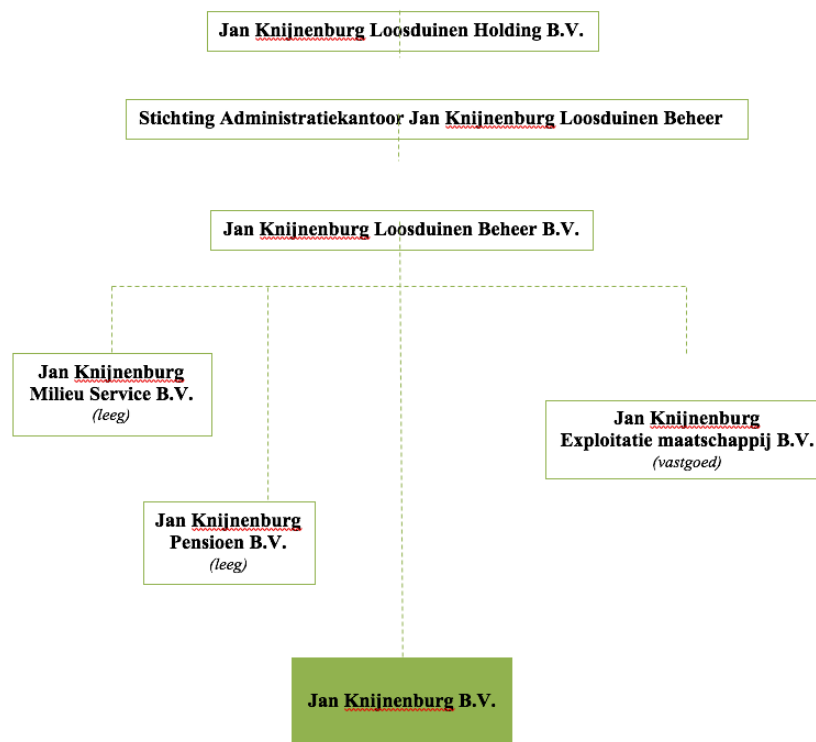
Jan Knijnenburg Loosduinen Holding B.V.

Stichting Administratiekantoor Jan Knijnenburg Loosduinen Beheer

Jan Knijnenburg Loosduinen Beheer B.V.

Jan Knijnenburg Milieu Service B.V. (leeg)

Jan Knijnenburg Exploitatie maatschappij B.V. (vastgoed)

Jan Knijnenburg Pensioen B.V. (leeg)

Jan Knijnenburg B.V.